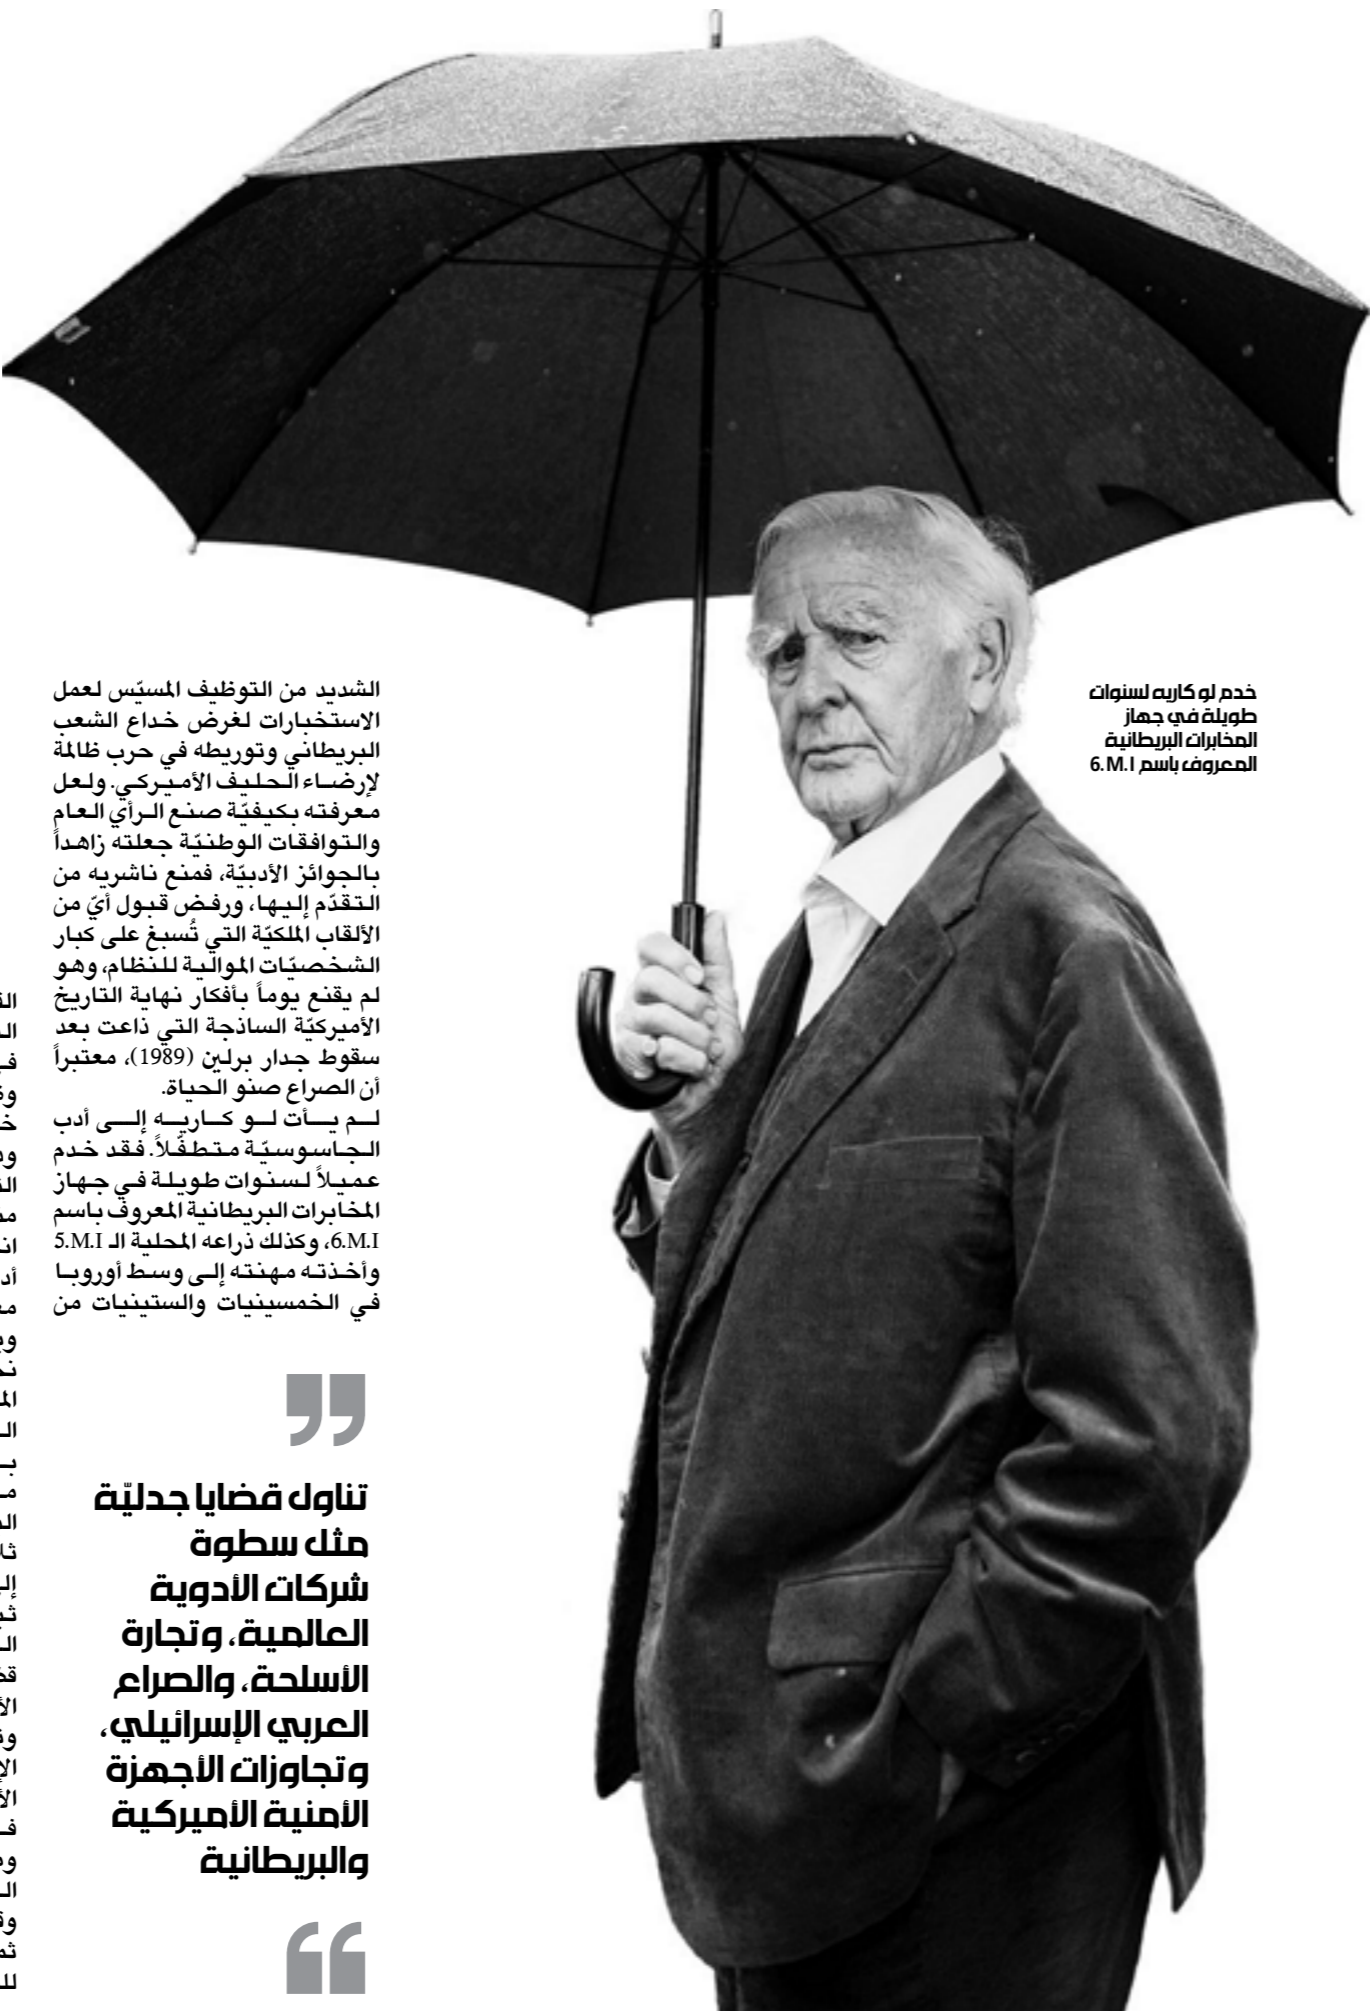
خدم لو كاريه لسنوات طويلة في جهاز المخابرات البريطانية المعروف باسم 6.M.I

الشديد من التوظيف المسيّس لعمل الاستخبارات لغرض خداع الشعب البريطاني وتوريطه في حرب ظالمة لإرضاء الحليف الأميركي. ولعل معرفته بكيفيّة صنع الرأي العام والتوافقات الوطنيّة جعلته زاهداً بالجوائز الأدبيّة، فمنع ناشريه من التقدّم إليها، ورفض قبول أيّ من الألقاب الملكيّة التي تُسبغ على كبار الشخصيّات الموالية للنظام، وهو لم يقنع يوماً بأفكار نهاية التاريخ الأميركيّة الساذجة التي ذاعت بعد سقوط جدار برلين (1989)، معتبراً أن الصراع صنو الحياة.
لم يأت لو كاريه إلى أدب الجاسوسيّة متطفّلاً. فقد خدم عميلاً لسنوات طويلة في جهاز المخابرات البريطانية المعروف باسم 6.M.I، وكذلك ذراعه المحلية الـ 5.M.I وأخذته مهنته إلى وسط أوروبا في الخمسينيات والستينيات من

تناول قضايا جدليّة مثل سطوة شركات الأدوية العالمية، وتجارة الأسلحة، والصراع العربي الإسرائيلي، وتجاوزات الأجهزة الأمنية الأميركية والبريطانية